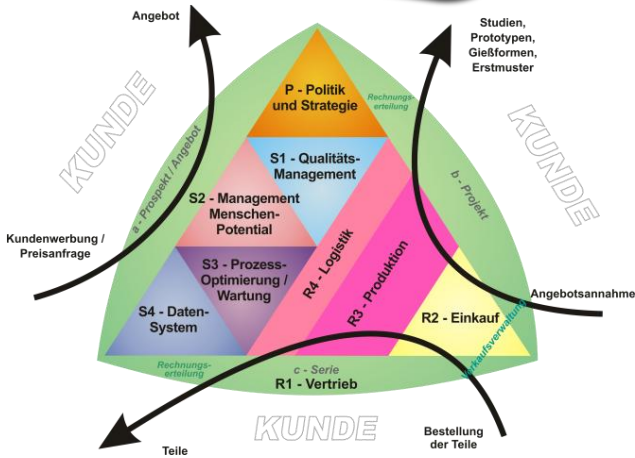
Angebot

Studien, Prototypen, Gießformen, Erstmuster

P - Politik und Strategie

Rechnungs-erteilung

KUNDE

a - Prospekt / Angebot

S1 - Qualitäts-Management

KUNDE

S2 - Management Menschen-Potential

b - Projekt

Kundenwerbung / Preisanfrage

S3 - Prozess-Optimierung / Wartung

R4 - Logistik

R3 - Produktion

Angebotsannahme

S4 - Daten-System

R2 - Einkauf

Verkaufsverwaltung

Rechnungs-erteilung

c - Serie

R1 - Vertrieb

KUNDE

Teile

Bestellung der Teile